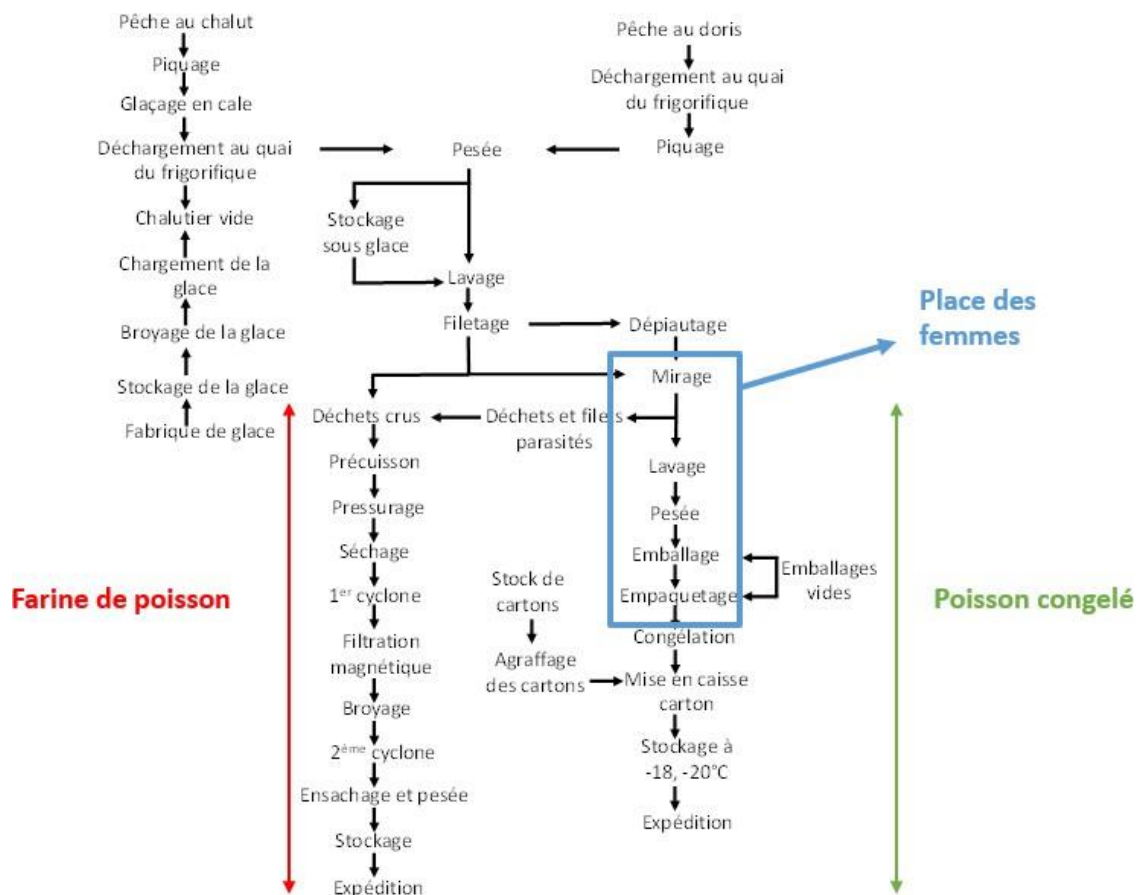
Pêche au chalut
Piquage
Glaçage en cale
Déchargement au quai du frigorifique
Chalutier vide
Chargement de la glace
Broyage de la glace
Stockage de la glace
Fabrique de glace

Pêche au doris
Déchargement au quai du frigorifique
Piquage

Pesée
Stockage sous glace
Lavage
Filetage
Dépiautage

Place des femmes

Mirage
Déchets crus
Déchets et filets parasités
Précuisson
Pressurage
Séchage
1$^{er}$ cyclone
Filtration magnétique
Broyage
2$^{ème}$ cyclone
Ensachage et pesée
Stockage
Expédition

Farine de poisson

Lavage
Pesée
Emballage
Empaquetage
Emballages vides
Stock de cartons
Agraffage des cartons
Congélation
Mise en caisse carton
Stockage à -18, -20°C
Expédition

Poisson congelé